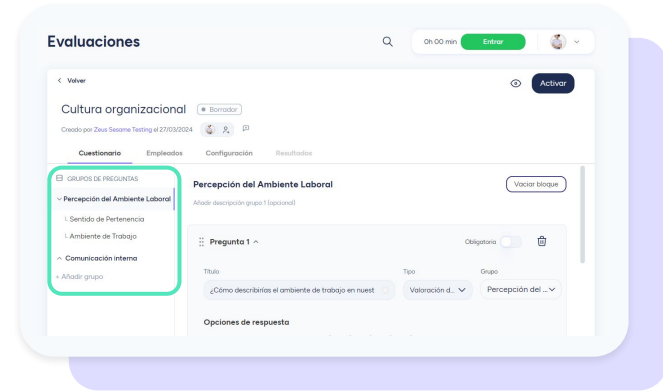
Evaluaciones

0h 00 min Entrar

< Volver

Activar

Cultura organizacional • Borrador

Creado por Zeus Sesame Testing el 27/03/2024

Cuestionario Empleados Configuración Resultados

GRUPOS DE PREGUNTAS

Percepción del Ambiente Laboral

Sentido de Pertenencia

Ambiente de Trabajo

Comunicación interna

+ Añadir grupo

Percepción del Ambiente Laboral

Vaciar bloque

Añadir descripción grupo 1 (opcional)

Pregunta 1

Obligatoria

Título

¿Cómo describirías el ambiente de trabajo en nuest

Tipo

Valoración d...

Grupo

Percepción del ...

Opciones de respuesta